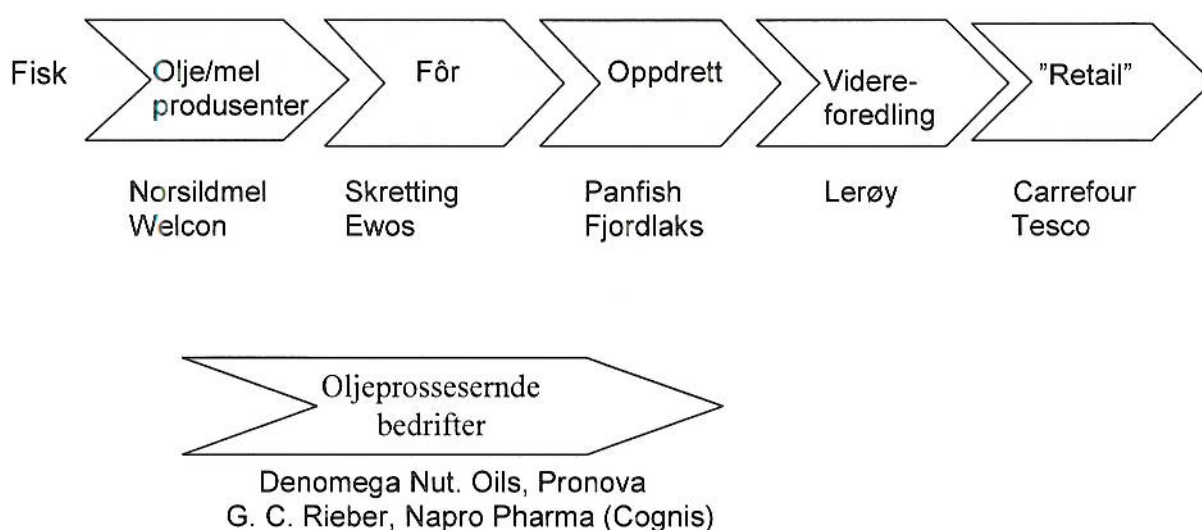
Fisk

Olje/mel produsenter

Fôr

Oppdrett

Videreforedling

"Retail"

Norsildmel
Welcon

Skretting
Ewos

Panfish
Fjordlaks

Lerøy

Carrefour
Tesco

Oljeprossesernde bedrifter

Denomega Nut. Oils, Pronova
G. C. Rieber, Napro Pharma (Cognis)